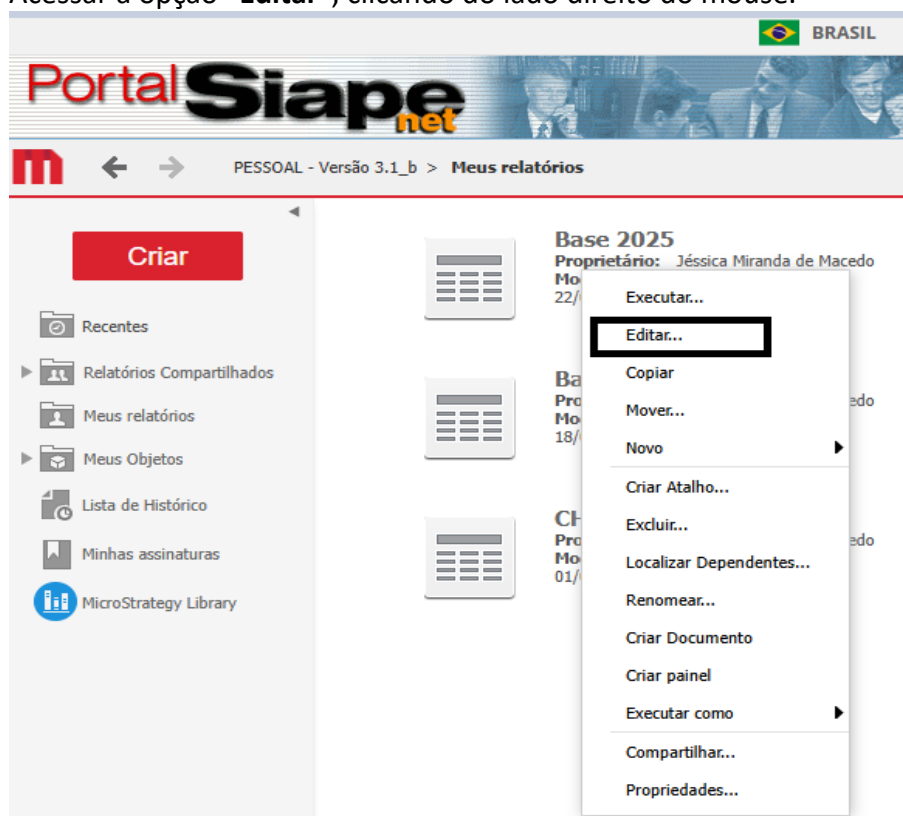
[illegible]

BRASIL

Portal Siape net

PESSOAL - Versão 3.1_b > Meus relatórios

Criar

Recentes

Relatórios Compartilhados

Meus relatórios

Meus Objetos

Lista de Histórico

Minhas assinaturas

MicroStrategy Library

Base 2025
Proprietário: Jéssica Miranda de Macedo
Mo
22/

Ba
Pro
Mo
18/
edo

CH
Pro
Mo
01/
edo

Executar...
Editar...
Copiar
Mover...
Novo
Criar Atalho...
Excluir...
Localizar Dependentes...
Renomear...
Criar Documento
Criar painel
Executar como
Compartilhar...
Propriedades...